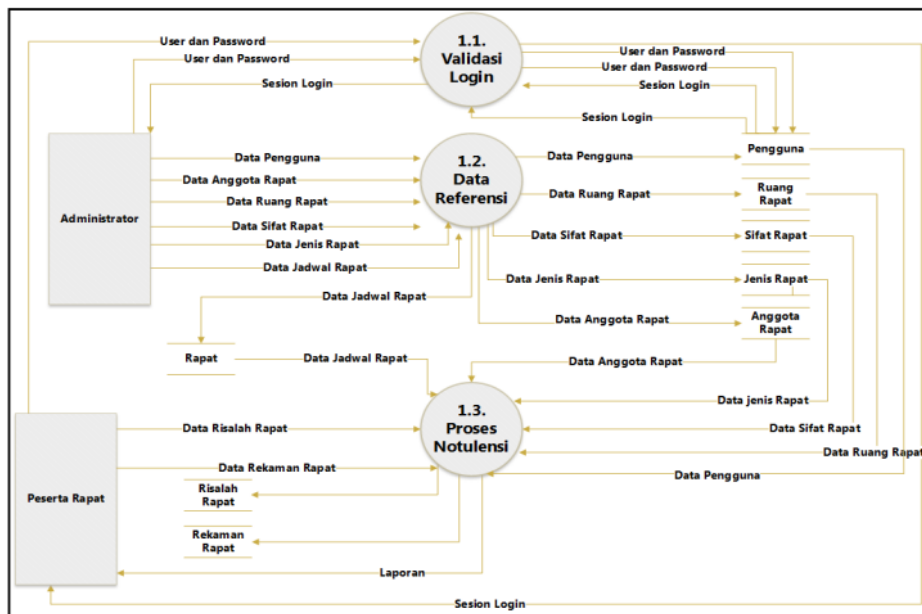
User dan Password
User dan Password
Sesion Login
1.1.
Validasi
Login
User dan Password
User dan Password
Sesion Login
Sesion Login
Administrator
Data Pengguna
Data Anggota Rapat
Data Ruang Rapat
Data Sifat Rapat
Data Jenis Rapat
Data Jadwal Rapat
1.2.
Data
Referensi
Data Pengguna
Data Ruang Rapat
Data Sifat Rapat
Data Jenis Rapat
Data Anggota Rapat
Pengguna
Ruang
Rapat
Sifat Rapat
Jenis Rapat
Anggota
Rapat
Data Jadwal Rapat
Rapat
Data Jadwal Rapat
Data Anggota Rapat
Data jenis Rapat
Data Sifat Rapat
Data Ruang Rapat
Data Pengguna
1.3.
Proses
Notulensi
Peserta Rapat
Data Risalah Rapat
Data Rekaman Rapat
Risalah
Rapat
Rekaman
Rapat
Laporan
Sesion Login